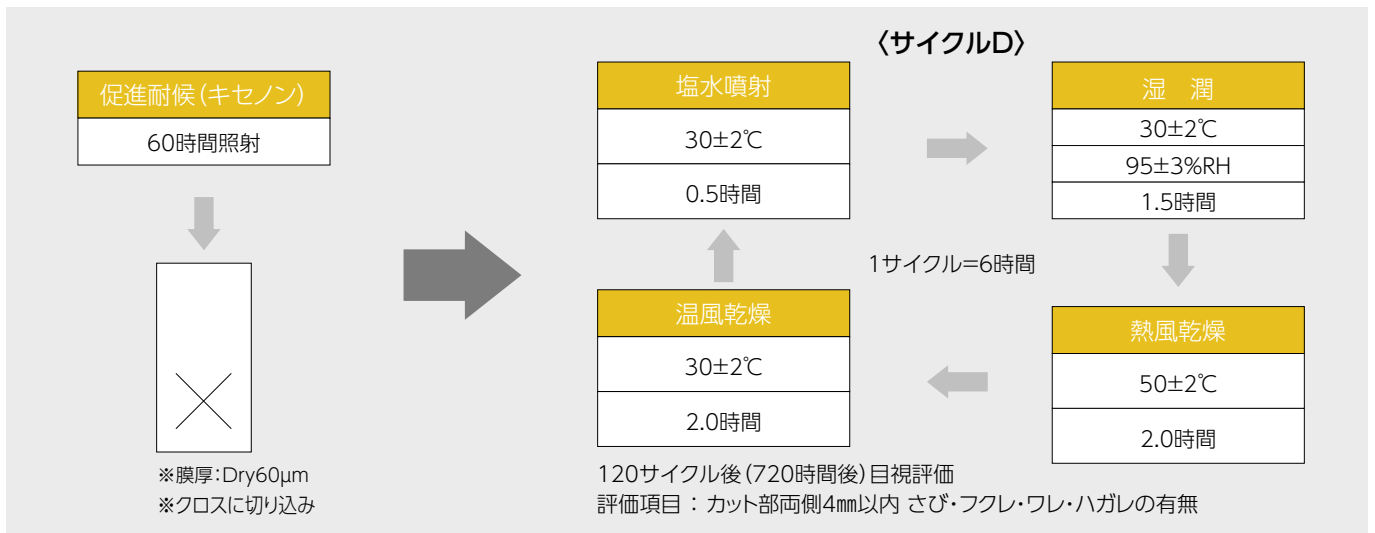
促進耐候（キセノン）

60時間照射

※膜厚：Dry60μm
※クロスに切り込み

〈サイクルD〉

塩水噴射

30±2℃

0.5時間

湿　潤

30±2℃

95±3%RH

1.5時間

1サイクル=6時間

熱風乾燥

50±2℃

2.0時間

温風乾燥

30±2℃

2.0時間

120サイクル後（720時間後）目視評価
評価項目 ： カット部両側4㎜以内 さび・フクレ・ワレ・ハガレの有無